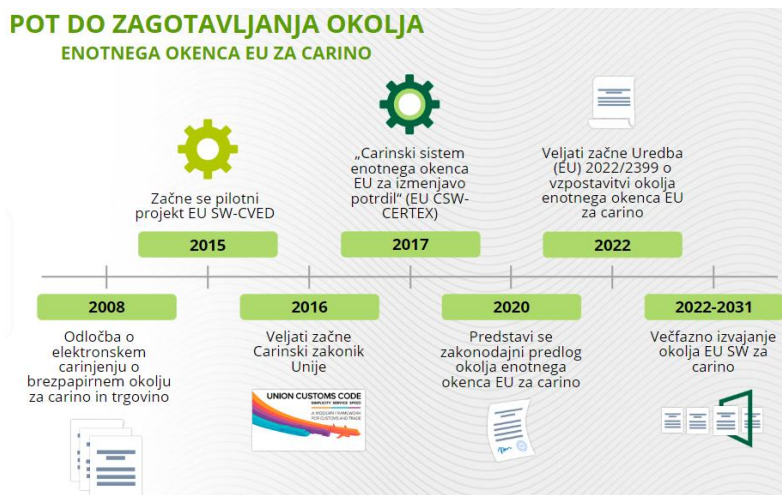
POT DO ZAGOTAVLJANJA OKOLJA
ENOTNEGA OKENCA EU ZA CARINO

Začne se pilotni projekt EU SW-CVED

2015

„Carinski sistem enotnega okenca EU za izmenjavo potrdil" (EU CSW-CERTEX)

2017

Veljati začne Uredba (EU) 2022/2399 o vzpostavitvi okolja enotnega okenca EU za carino

2022

2008

Odločba o elektronskem carinjenju o brezpapirnem okolju za carino in trgovino

2016

Veljati začne Carinski zakonik Unije

UNION CUSTOMS CODE

2020

Predstavi se zakonodajni predlog okolja enotnega okenca EU za carino

2022-2031

Večfazno izvajanje okolja EU SW za carino